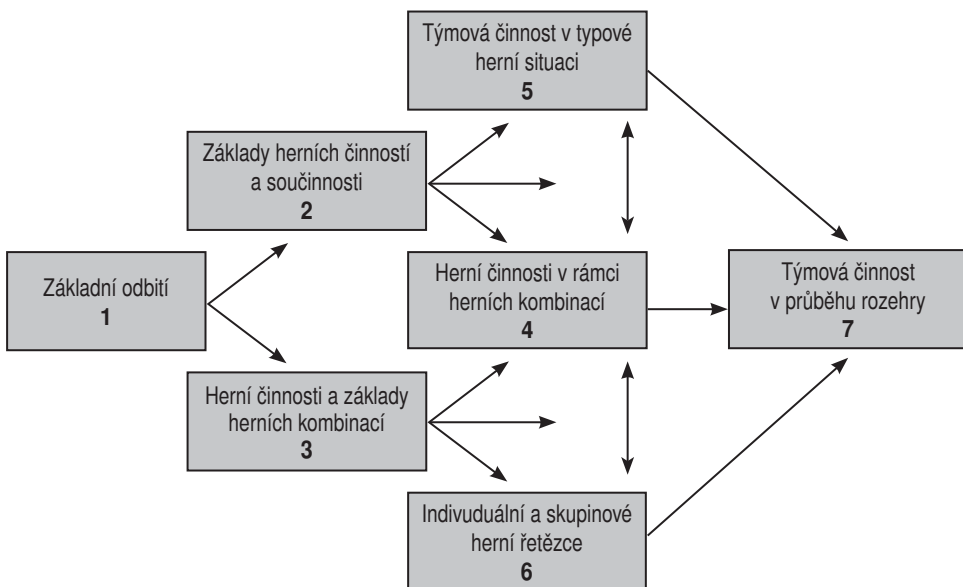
Týmová činnost v typové herní situaci
5

Základy herních činností a součinnosti
2

Základní odbití
1

Herní činnosti v rámci herních kombinací
4

Týmová činnost v průběhu rozehry
7

Herní činnosti a základy herních kombinací
3

Individuální a skupinové herní řetězce
6